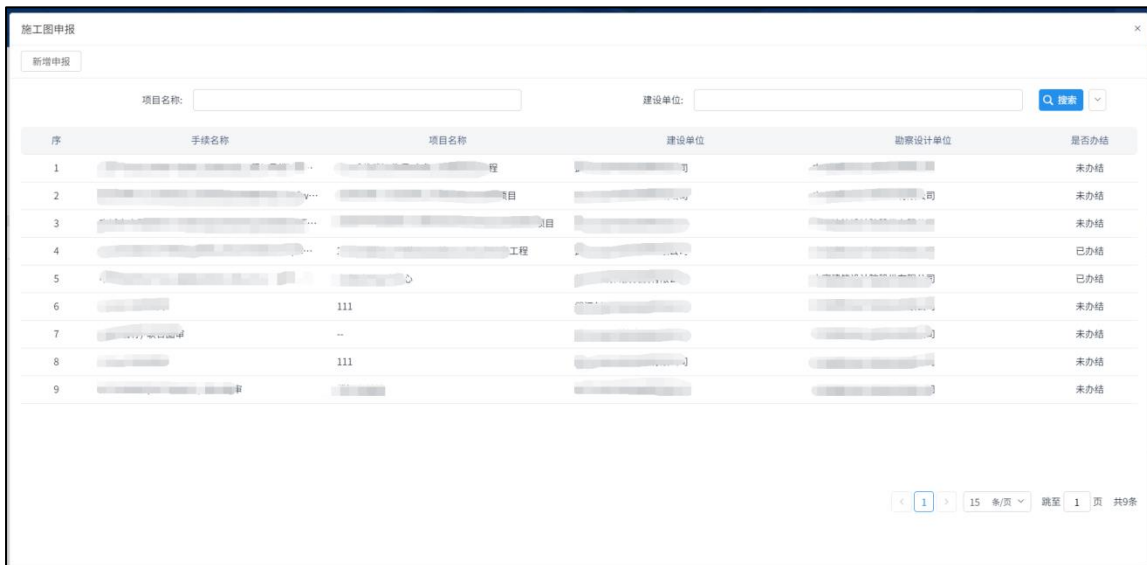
施工图申报

×

新增申报

项目名称:

建设单位:

搜索

| 序 | 手续名称 | 项目名称 | 建设单位 | 勘察设计单位 | 是否办结 |
|---|---|---|---|---|---|
| 1 | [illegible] | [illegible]程 | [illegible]司 | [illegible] | 未办结 |
| 2 | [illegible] | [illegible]项目 | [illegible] | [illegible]司 | 未办结 |
| 3 | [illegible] | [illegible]项目 | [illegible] | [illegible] | 未办结 |
| 4 | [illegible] | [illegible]工程 | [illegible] | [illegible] | 已办结 |
| 5 | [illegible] | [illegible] | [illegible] | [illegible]司 | 已办结 |
| 6 | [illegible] | 111 | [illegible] | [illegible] | 未办结 |
| 7 | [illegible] | -- | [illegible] | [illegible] | 未办结 |
| 8 | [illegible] | 111 | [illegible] | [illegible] | 未办结 |
| 9 | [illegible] | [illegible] | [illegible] | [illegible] | 未办结 |

< 1 > 15 条/页 跳至 1 页 共9条